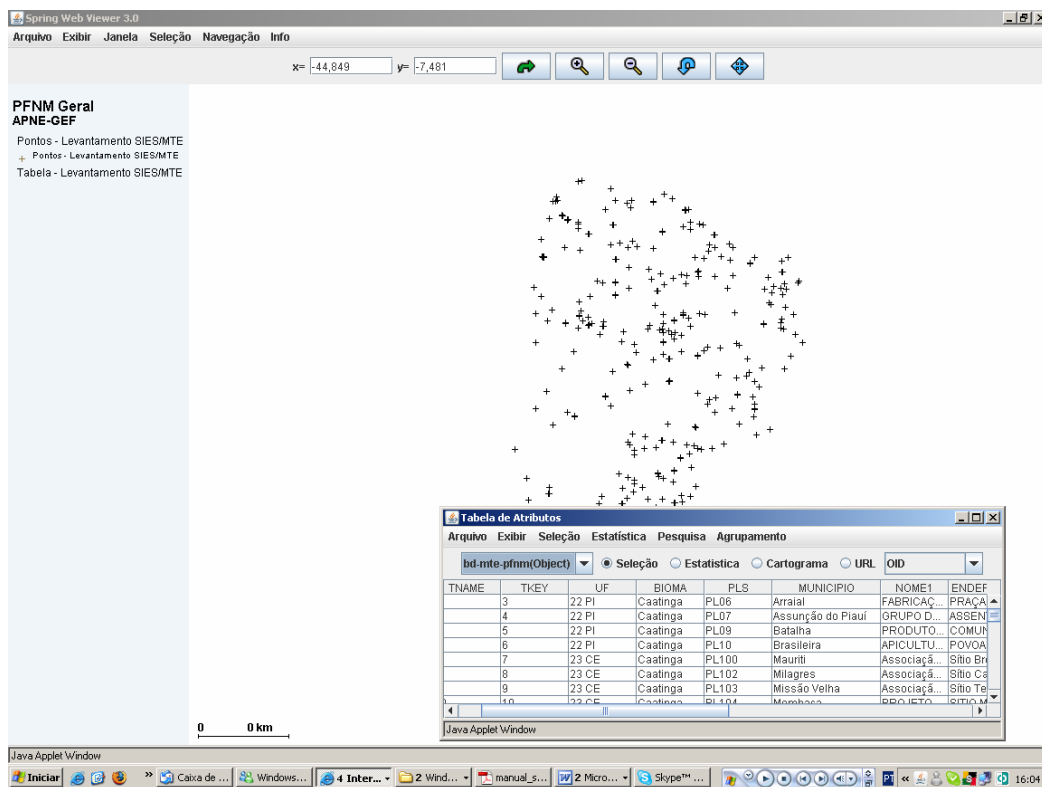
Spring Web Viewer 3.0
Arquivo Exibir Janela Seleção Navegação Info

x= -44,849 y= -7,481

PFNM Geral
APNE-GEF

Pontos - Levantamento SIES/MTE
Pontos - Levantamento SIES/MTE
Tabela - Levantamento SIES/MTE

Tabela de Atributos
Arquivo Exibir Seleção Estatística Pesquisa Agrupamento

bd-mte-pfnm(Object) Seleção Estatistica Cartograma URL OID

| TNAME | TKEY | UF | BIOMA | PLS | MUNICIPIO | NOME1 | ENDEF |
|---|---|---|---|---|---|---|---|
| | 3 | 22 PI | Caatinga | PL06 | Arraial | FABRICAÇ... | PRAÇA |
| | 4 | 22 PI | Caatinga | PL07 | Assunção do Piauí | GRUPO D... | ASSEN |
| | 5 | 22 PI | Caatinga | PL09 | Batalha | PRODUTO... | COMUN |
| | 6 | 22 PI | Caatinga | PL10 | Brasileira | APICULTU... | POVOA |
| | 7 | 23 CE | Caatinga | PL100 | Mauriti | Associaçã... | Sítio Br |
| | 8 | 23 CE | Caatinga | PL102 | Milagres | Associaçã... | Sítio Ca |
| | 9 | 23 CE | Caatinga | PL103 | Missão Velha | Associaçã... | Sítio Te |
| | 10 | 23 CE | Caatinga | PL104 | Mombaça | PROJETO... | SITIO M |

Java Applet Window

0 0 km

Java Applet Window

Iniciar Caixa de ... Windows... 4 Inter... 2 Wind... manual_s... 2 Micro... Skype™ ... PT 16:04